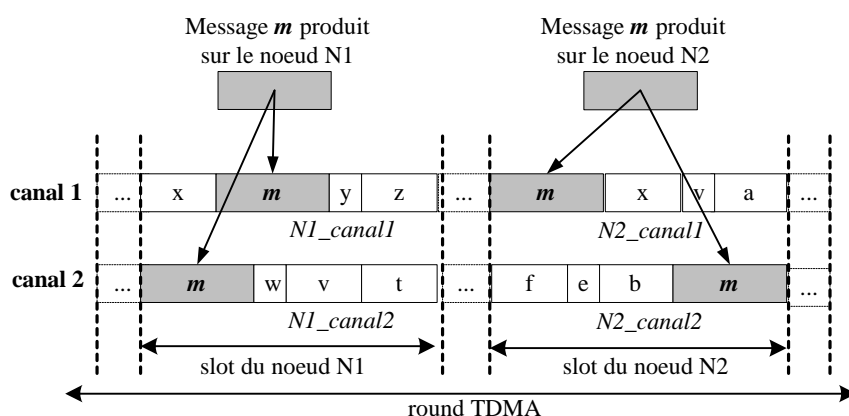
Message *m* produit sur le noeud N1

Message *m* produit sur le noeud N2

canal 1

| ... | x | *m* | y | z | ... | *m* | x | v | a | ... |
|---|---|---|---|---|---|---|---|---|---|---|

*N1_canal1*

*N2_canal1*

canal 2

| ... | *m* | w | v | t | ... | f | e | b | *m* | ... |
|---|---|---|---|---|---|---|---|---|---|---|

*N1_canal2*

*N2_canal2*

slot du noeud N1

slot du noeud N2

round TDMA